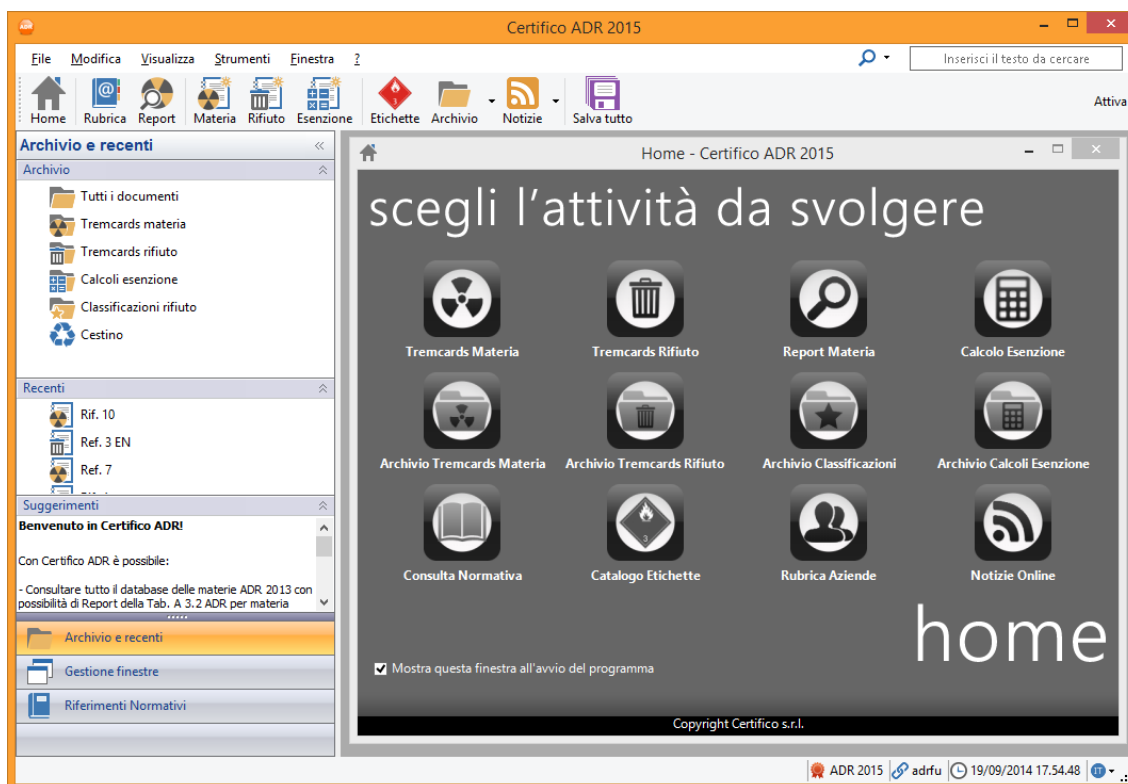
Certifico ADR 2015

File Modifica Visualizza Strumenti Finestra ?

Inserisci il testo da cercare

Home Rubrica Report Materia Rifiuto Esenzione Etichette Archivio Notizie Salva tutto

Attiva

Archivio e recenti

Archivio

Tutti i documenti
Tremcards materia
Tremcards rifiuto
Calcoli esenzione
Classificazioni rifiuto
Cestino

Recenti

Rif. 10
Ref. 3 EN
Ref. 7

Suggerimenti

Benvenuto in Certifico ADR!

Con Certifico ADR è possibile:

- Consultare tutto il database delle materie ADR 2013 con possibilità di Report della Tab. A 3.2 ADR per materia

Archivio e recenti
Gestione finestre
Riferimenti Normativi

Home - Certifico ADR 2015

scegli l'attività da svolgere

Tremcards Materia
Tremcards Rifiuto
Report Materia
Calcolo Esenzione
Archivio Tremcards Materia
Archivio Tremcards Rifiuto
Archivio Classificazioni
Archivio Calcoli Esenzione
Consulta Normativa
Catalogo Etichette
Rubrica Aziende
Notizie Online

home

Mostra questa finestra all'avvio del programma

Copyright Certifico s.r.l.

ADR 2015 adrfu 19/09/2014 17.54.48